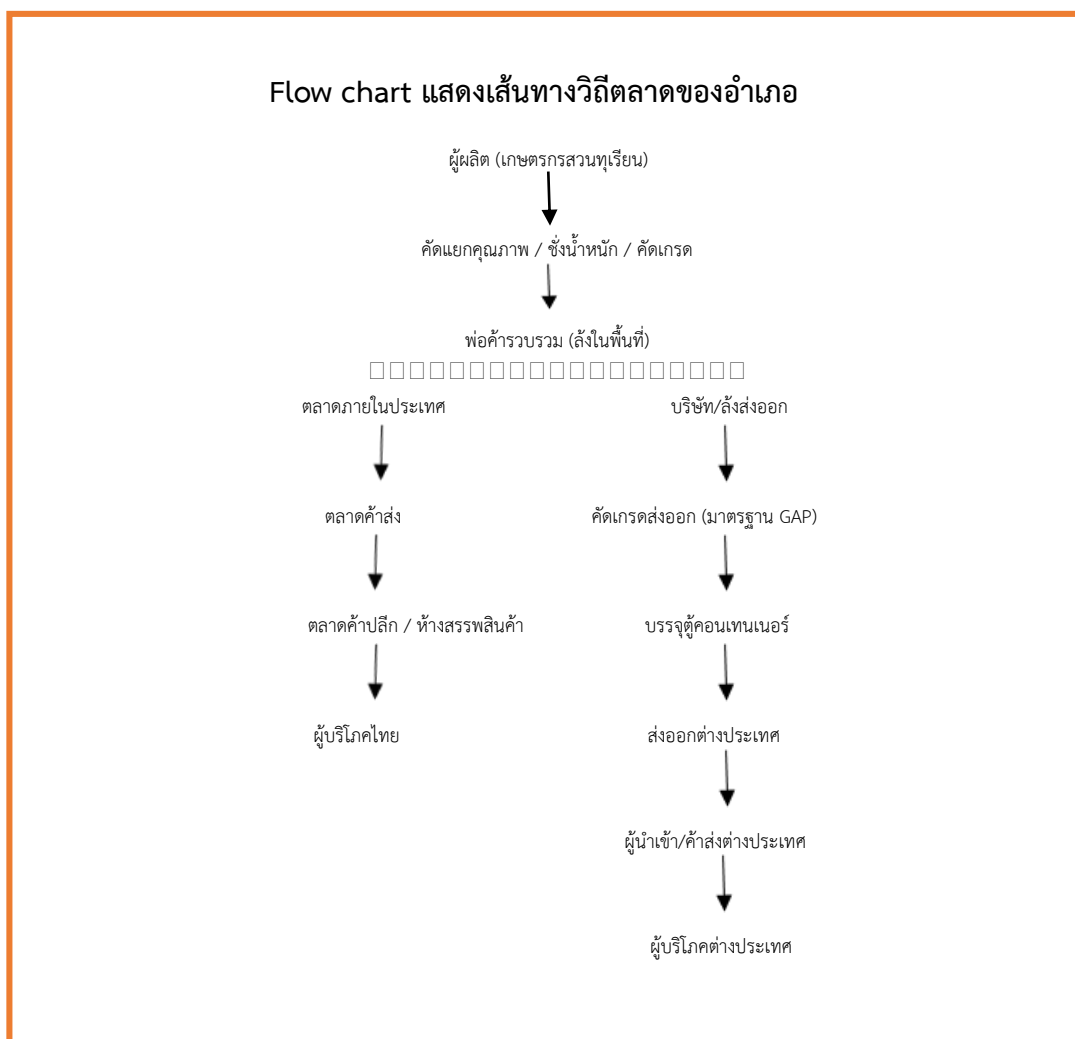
Flow chart แสดงเส้นทางวิถีตลาดของอำเภอ

ผู้ผลิต (เกษตรกรสวนทุเรียน)

คัดแยกคุณภาพ / ชั่งน้ำหนัก / คัดเกรด

พ่อค้ารวบรวม (ล้งในพื้นที่)

□□□□□□□□□□□□□□□□□□□□□

ตลาดภายในประเทศ

ตลาดค้าส่ง

ตลาดค้าปลีก / ห้างสรรพสินค้า

ผู้บริโภคไทย

บริษัท/ล้งส่งออก

คัดเกรดส่งออก (มาตรฐาน GAP)

บรรจุตู้คอนเทนเนอร์

ส่งออกต่างประเทศ

ผู้นำเข้า/ค้าส่งต่างประเทศ

ผู้บริโภคต่างประเทศ